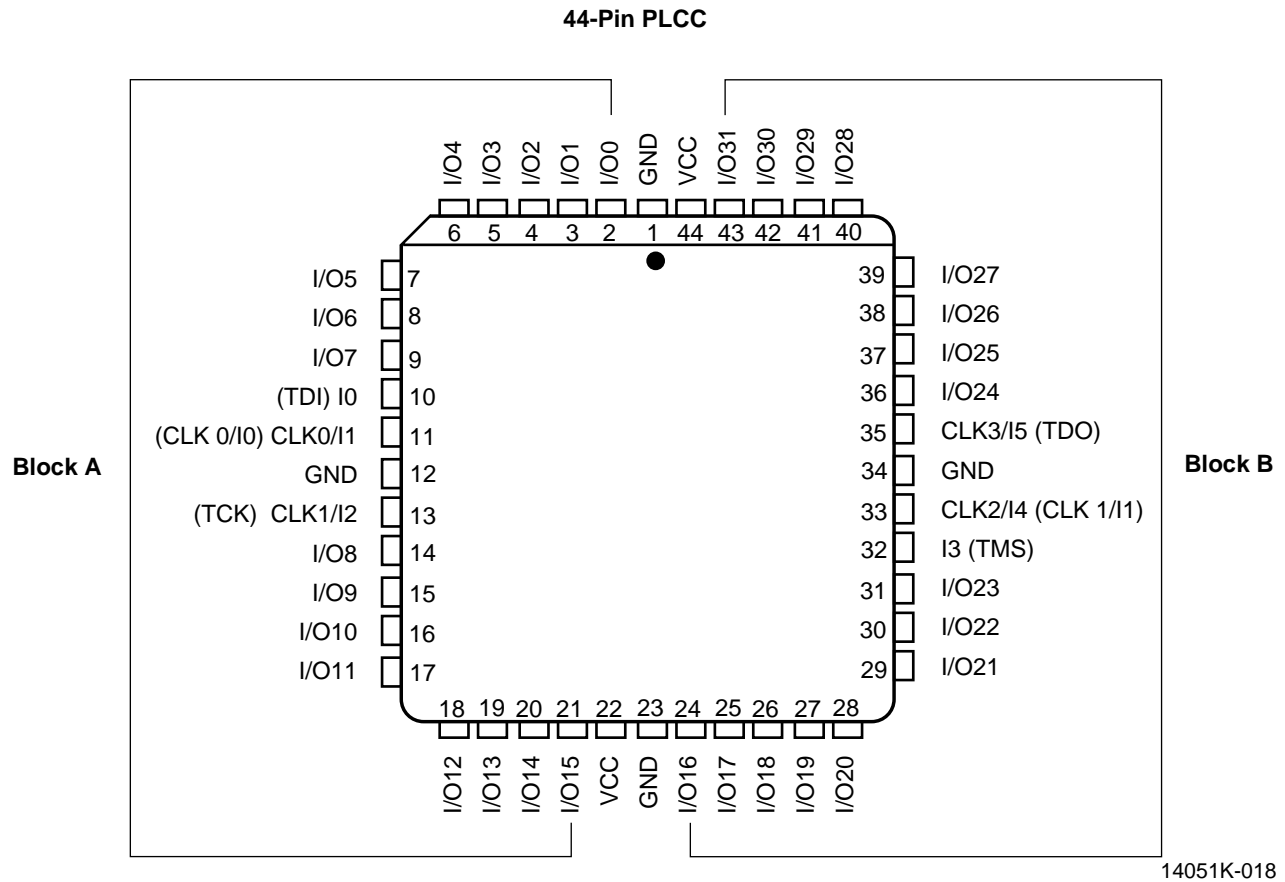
44-Pin PLCC

I/O4 I/O3 I/O2 I/O1 I/O0 GND VCC I/O31 I/O30 I/O29 I/O28

6 5 4 3 2 1 44 43 42 41 40

Block A

I/O5 7
I/O6 8
I/O7 9
(TDI) I0 10
(CLK 0/I0) CLK0/I1 11
GND 12
(TCK) CLK1/I2 13
I/O8 14
I/O9 15
I/O10 16
I/O11 17

Block B

39 I/O27
38 I/O26
37 I/O25
36 I/O24
35 CLK3/I5 (TDO)
34 GND
33 CLK2/I4 (CLK 1/I1)
32 I3 (TMS)
31 I/O23
30 I/O22
29 I/O21

18 19 20 21 22 23 24 25 26 27 28

I/O12 I/O13 I/O14 I/O15 VCC GND I/O16 I/O17 I/O18 I/O19 I/O20

14051K-018